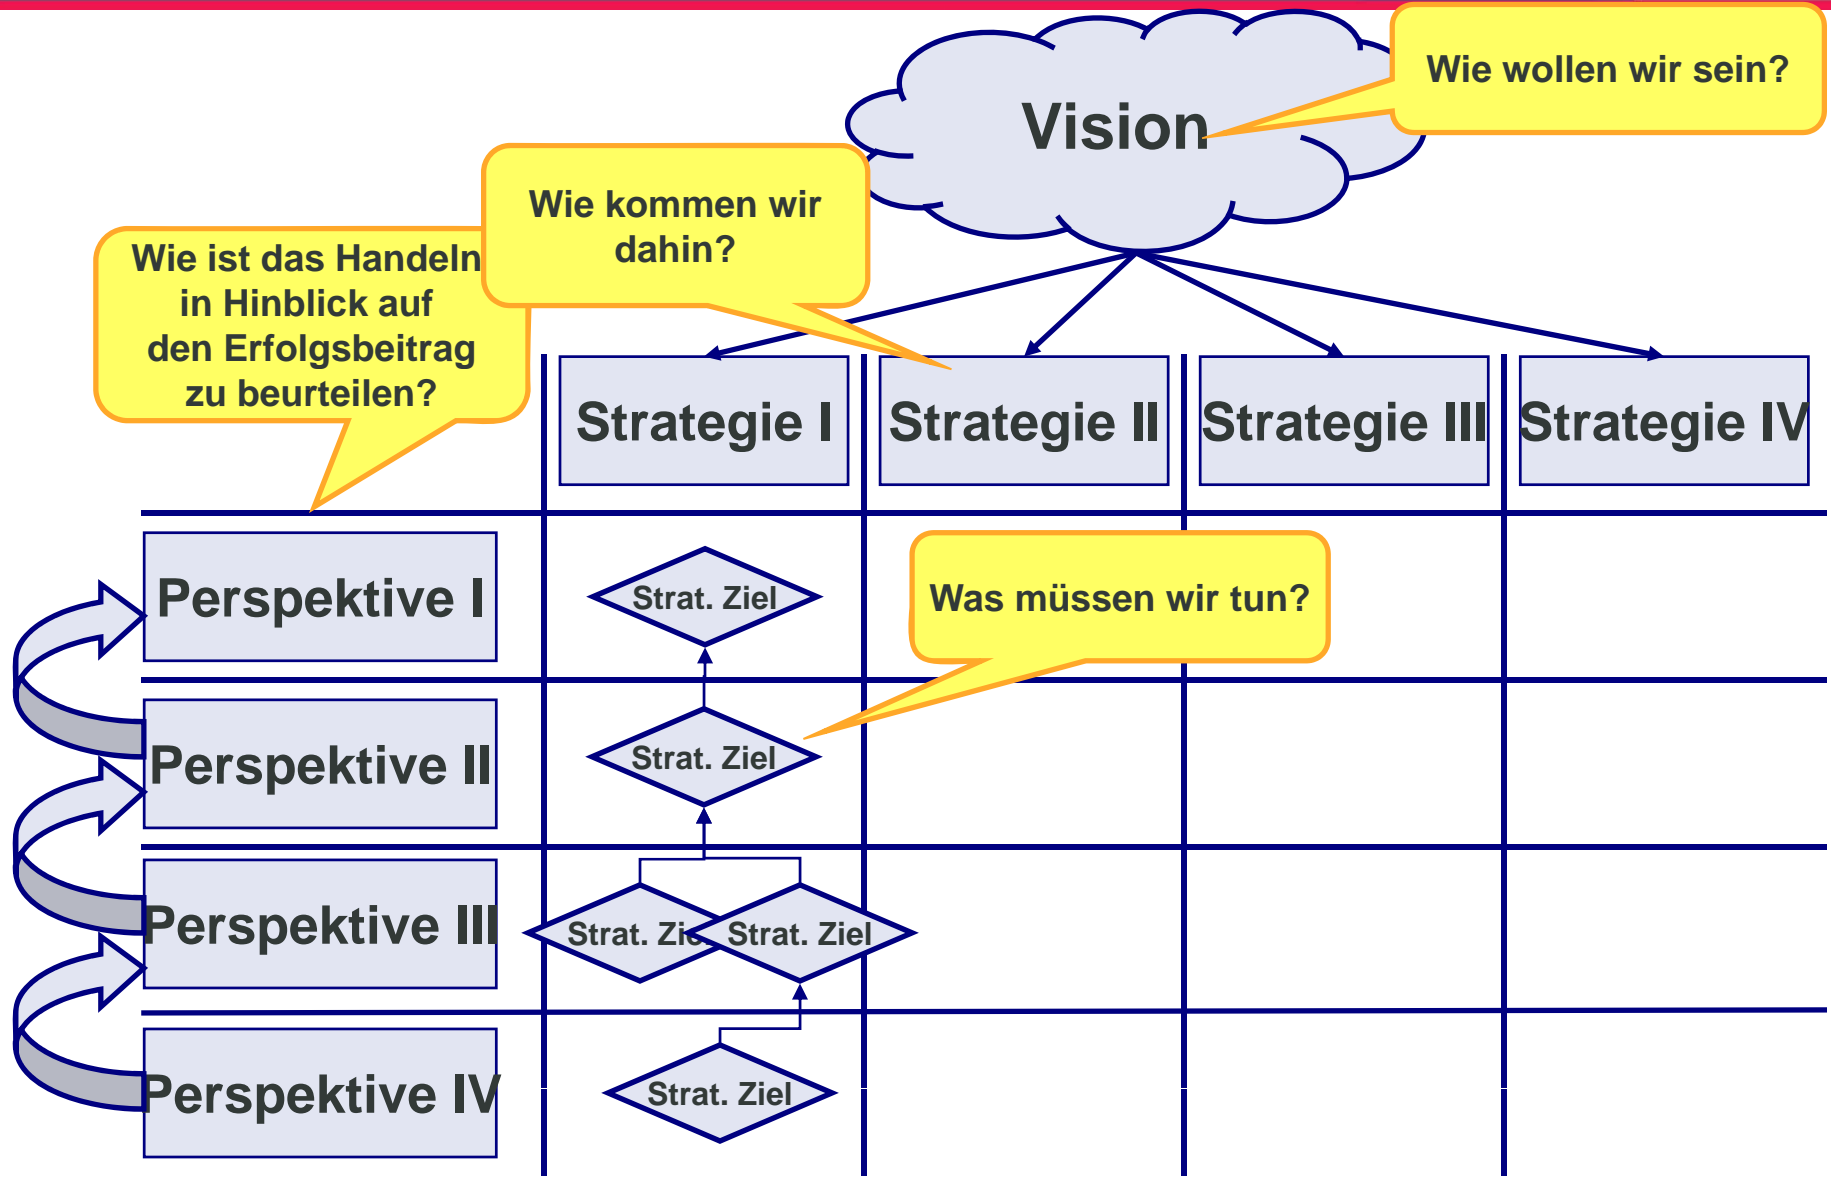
Vision

Wie wollen wir sein?

Wie kommen wir dahin?

Wie ist das Handeln in Hinblick auf den Erfolgsbeitrag zu beurteilen?

Strategie I

Strategie II

Strategie III

Strategie IV

Perspektive I

Strat. Ziel

Was müssen wir tun?

Perspektive II

Strat. Ziel

Perspektive III

Strat. Zi

Strat. Ziel

Perspektive IV

Strat. Ziel